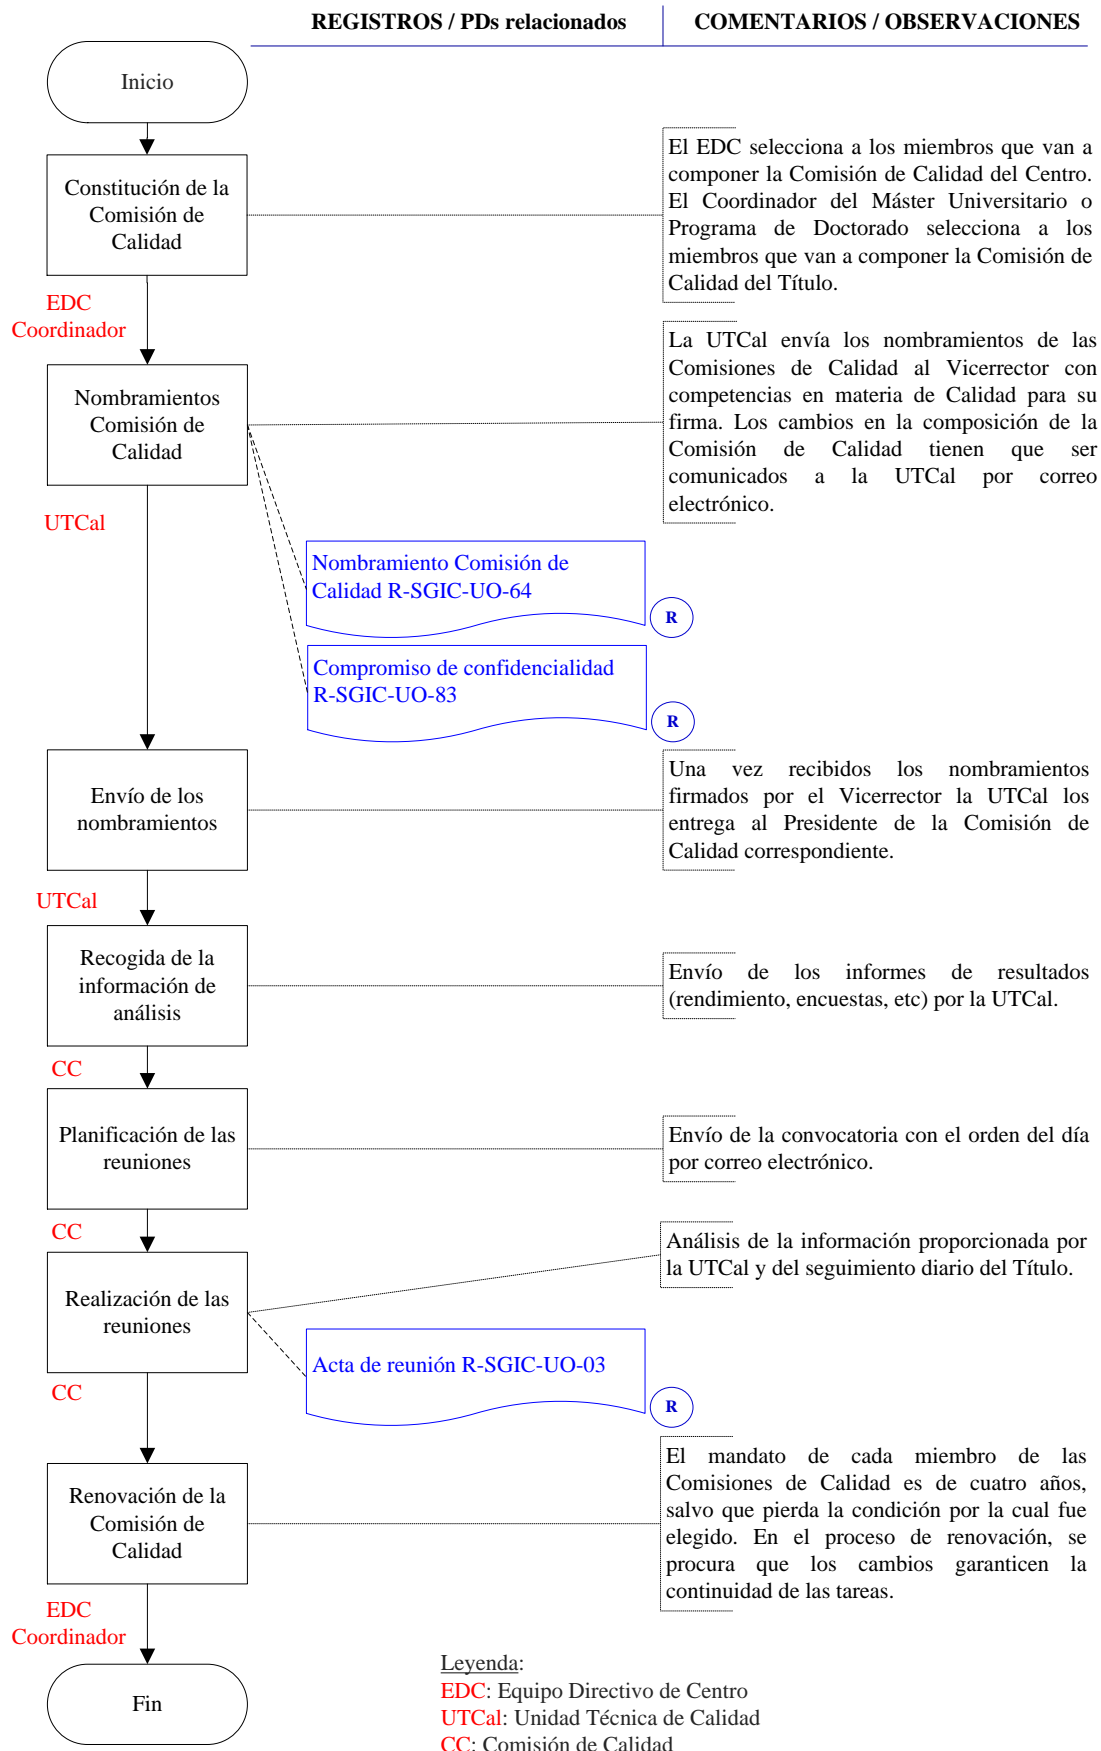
REGISTROS / PDs relacionados

COMENTARIOS / OBSERVACIONES

Inicio

Constitución de la Comisión de Calidad

El EDC selecciona a los miembros que van a componer la Comisión de Calidad del Centro. El Coordinador del Máster Universitario o Programa de Doctorado selecciona a los miembros que van a componer la Comisión de Calidad del Título.

EDC
Coordinador

Nombramientos Comisión de Calidad

La UTCal envía los nombramientos de las Comisiones de Calidad al Vicerrector con competencias en materia de Calidad para su firma. Los cambios en la composición de la Comisión de Calidad tienen que ser comunicados a la UTCal por correo electrónico.

UTCal

Nombramiento Comisión de Calidad R-SGIC-UO-64

R

Compromiso de confidencialidad R-SGIC-UO-83

R

Envío de los nombramientos

Una vez recibidos los nombramientos firmados por el Vicerrector la UTCal los entrega al Presidente de la Comisión de Calidad correspondiente.

UTCal

Recogida de la información de análisis

Envío de los informes de resultados (rendimiento, encuestas, etc) por la UTCal.

CC

Planificación de las reuniones

Envío de la convocatoria con el orden del día por correo electrónico.

CC

Realización de las reuniones

Análisis de la información proporcionada por la UTCal y del seguimiento diario del Título.

Acta de reunión R-SGIC-UO-03

R

CC

Renovación de la Comisión de Calidad

El mandato de cada miembro de las Comisiones de Calidad es de cuatro años, salvo que pierda la condición por la cual fue elegido. En el proceso de renovación, se procura que los cambios garanticen la continuidad de las tareas.

EDC
Coordinador

Fin

Leyenda:
EDC: Equipo Directivo de Centro
UTCal: Unidad Técnica de Calidad
CC: Comisión de Calidad